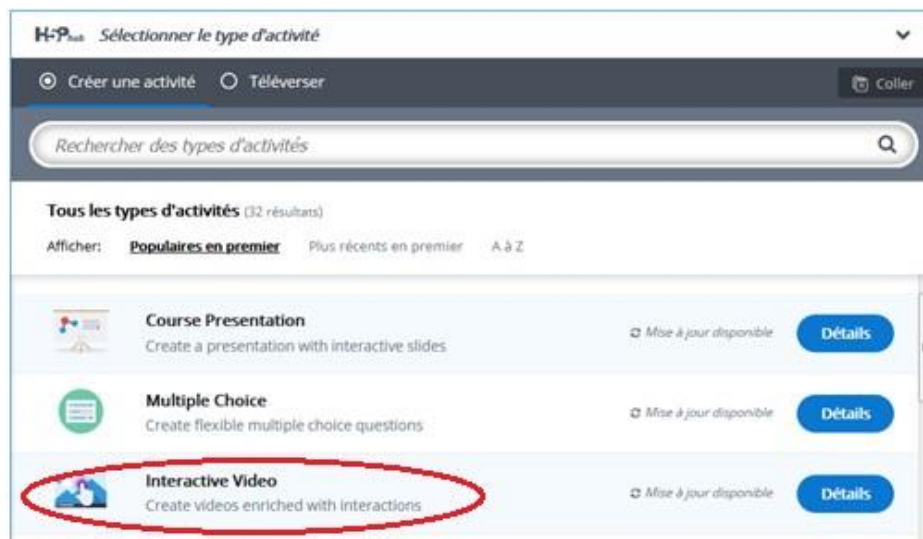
H-P hub Sélectionner le type d'activité

Créer une activité Téléverser

Coller

Rechercher des types d'activités

Tous les types d'activités (32 résultats)

Afficher: Populaires en premier Plus récents en premier A à Z

Course Presentation
Create a presentation with interactive slides
Mise à jour disponible
Détails

Multiple Choice
Create flexible multiple choice questions
Mise à jour disponible
Détails

Interactive Video
Create videos enriched with interactions
Mise à jour disponible
Détails